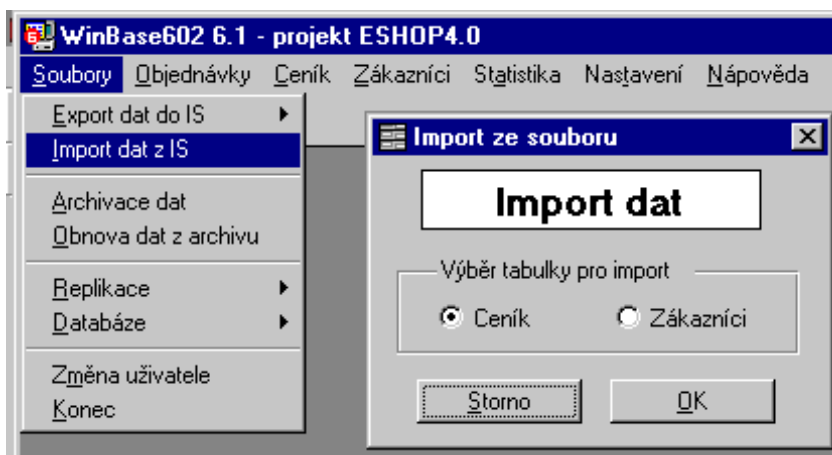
WinBase602 6.1 - projekt ESHOP4.0

Soubory Objednávky Ceník Zákazníci Statistika Nastavení Nápověda

Export dat do IS
Import dat z IS
Archivace dat
Obnova dat z archivu
Replikace
Databáze
Změna uživatele
Konec

Import ze souboru

Import dat

Výběr tabulky pro import

Ceník
Zákazníci

Storno
OK